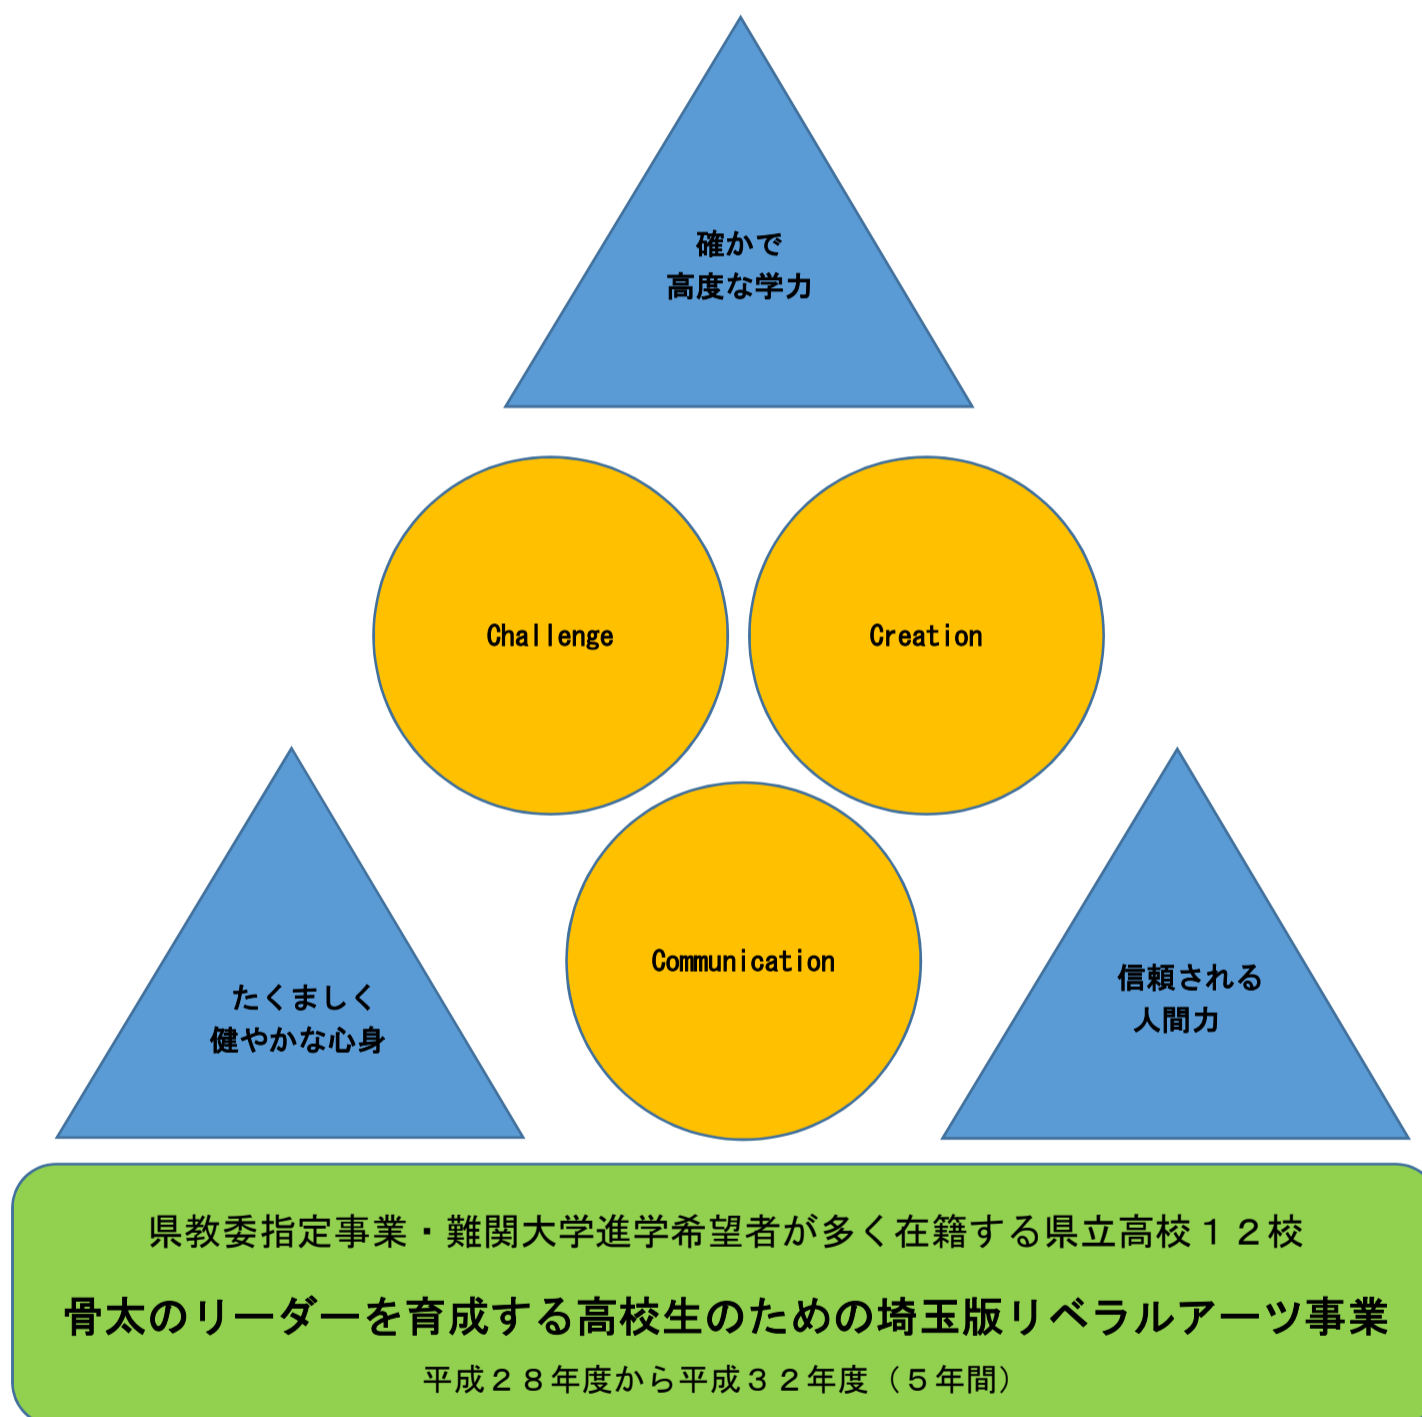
確かで
高度な学力

Challenge

Creation

Communication

たくましく
健やかな心身

信頼される
人間力

県教委指定事業・難関大学進学希望者が多く在籍する県立高校１２校

骨太のリーダーを育成する高校生のための埼玉版リベラルアーツ事業

平成２８年度から平成３２年度（５年間）